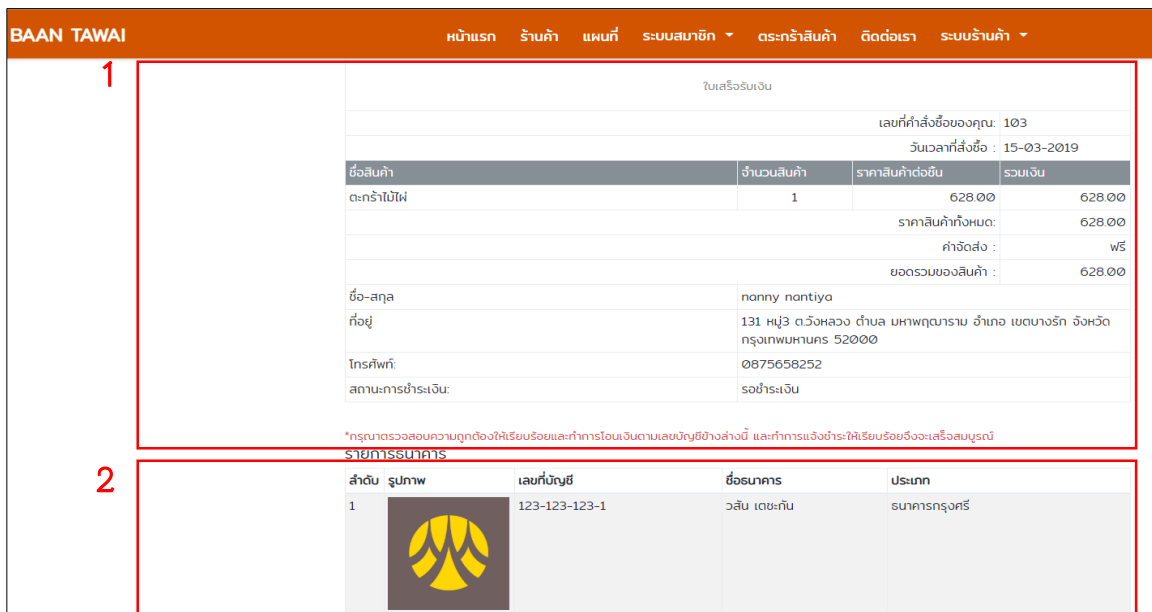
BAAN TAWAI หน้าแรก ร้านค้า แผนที่ ระบบสมาชิก ▾ ตะกร้าสินค้า ติดต่อเรา ระบบร้านค้า ▾

1

ใบเสร็จรับเงิน

เลขที่คำสั่งซื้อของคุณ: 103

วันเวลาที่สั่งซื้อ : 15-03-2019

| ชื่อสินค้า | จำนวนสินค้า | ราคาสินค้าต่อชิ้น | รวมเงิน |
|---|---|---|---|
| ตะกร้าไม้ไผ่ | 1 | 628.00 | 628.00 |
| | | ราคาสินค้าทั้งหมด: | 628.00 |
| | | ค่าจัดส่ง : | ฟรี |
| | | ยอดรวมของสินค้า : | 628.00 |

| | |
|---|---|
| ชื่อ-สกุล | nanny nantiya |
| ที่อยู่ | 131 หมู่3 ต.วังหลวง ตำบล มหาพฤฒาราม อำเภอ เขตบางรัก จังหวัด กรุงเทพมหานคร 52000 |
| โทรศัพท์: | 0875658252 |
| สถานะการชำระเงิน: | รอชำระเงิน |

*กรุณาตรวจสอบความถูกต้องให้เรียบร้อยและทำการโอนเงินตามเลขบัญชีข้างล่างนี้ และทำการแจ้งชำระให้เรียบร้อยจึงจะเสร็จสมบูรณ์

รายการธนาคาร

2

| ลำดับ | รูปภาพ | เลขที่บัญชี | ชื่อธนาคาร | ประเภท |
|---|---|---|---|---|
| 1 | | 123-123-123-1 | วสัน เตชะกัน | ธนาคารกรุงศรี |